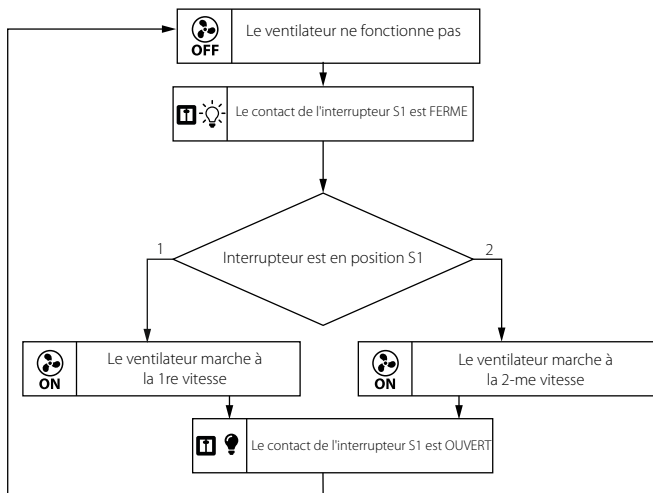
OFF
Le ventilateur ne fonctionne pas

Le contact de l'interrupteur S1 est FERME

Interrupteur est en position S1

1

2

ON
Le ventilateur marche à la 1re vitesse

ON
Le ventilateur marche à la 2-me vitesse

Le contact de l'interrupteur S1 est OUVERT